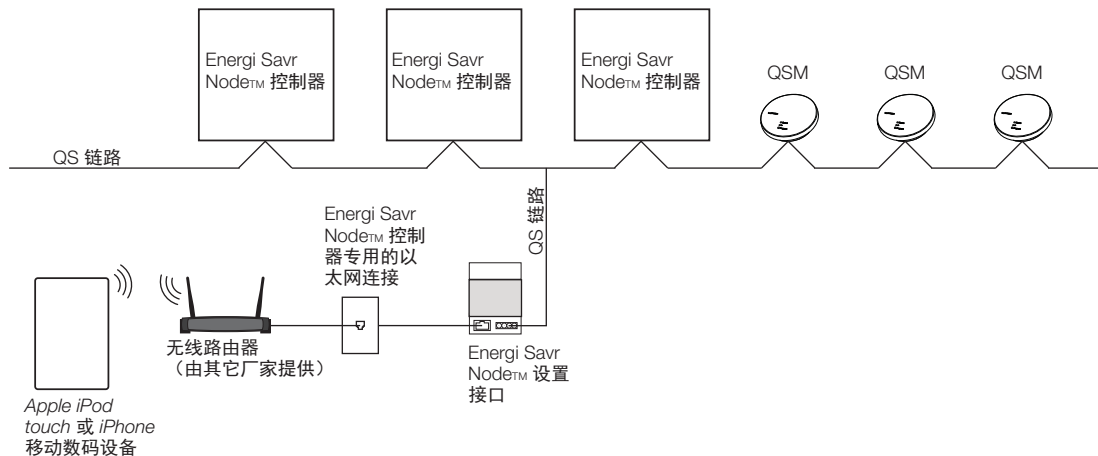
Energi Savr Node™ 控制器

Energi Savr Node™ 控制器

Energi Savr Node™ 控制器

QSM

QSM

QSM

QS 链路

QS 链路

Energi Savr Node™ 控制器专用的以太网连接

无线路由器（由其它厂家提供）

Energi Savr Node™ 设置接口

*Apple iPod touch* 或 *iPhone* 移动数码设备